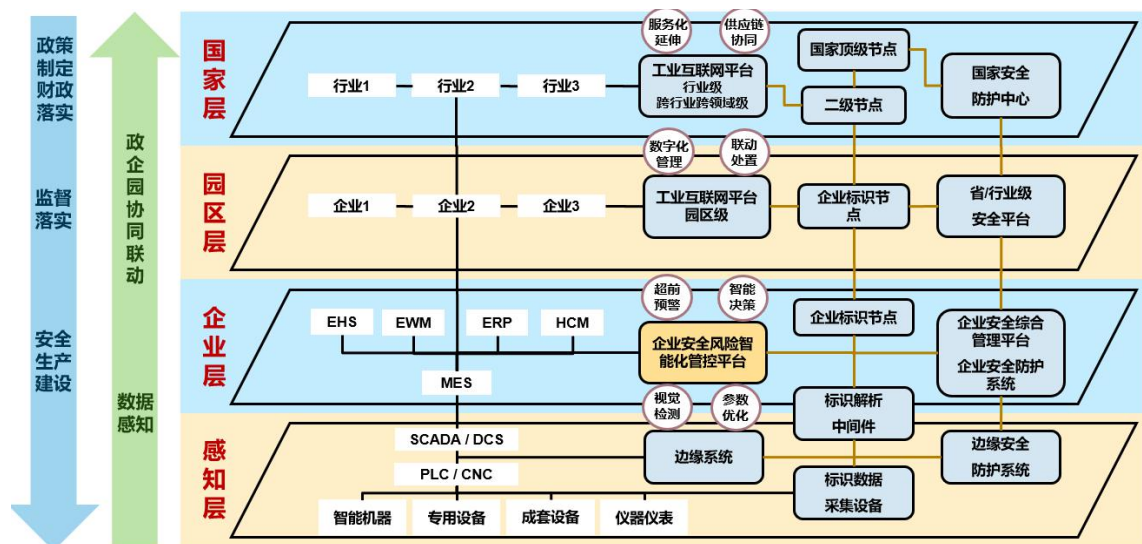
政策制定财政落实

监督落实

安全生产建设

政企园协同联动

数据感知

国家层

园区层

企业层

感知层

服务化延伸

供应链协同

国家顶级节点

行业1

行业2

行业3

工业互联网平台
行业级
跨行业跨领域级

二级节点

国家安全防护中心

数字化管理

联动处置

企业1

企业2

企业3

工业互联网平台
园区级

企业标识节点

省/行业级安全平台

超前预警

智能决策

企业标识节点

EHS

EWM

ERP

HCM

企业安全风险智能化管控平台

企业安全综合管理平台
企业安全防护系统

MES

视觉检测

参数优化

标识解析中间件

SCADA / DCS

边缘系统

边缘安全防护系统

PLC / CNC

标识数据采集设备

智能机器

专用设备

成套设备

仪器仪表